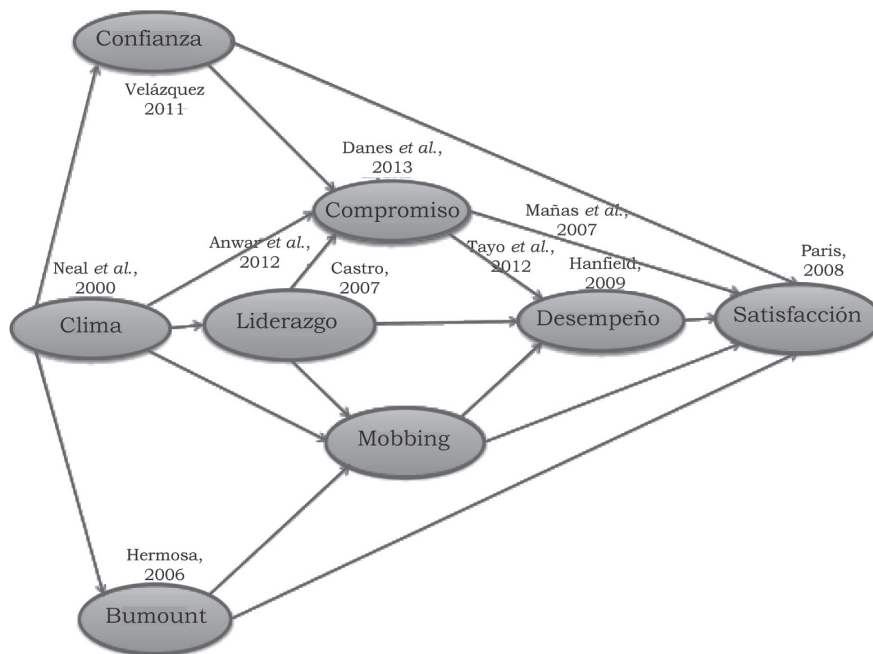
Confianza

Velázquez 2011

Danes *et al.*, 2013

Compromiso

Mañas *et al.*, 2007

Anwar *et al.*, 2012

Tayo *et al.*, 2012

Neal *et al.*, 2000

Castro, 2007

Hanfield, 2009

Paris, 2008

Clima

Liderazgo

Desempeño

Satisfacción

Mobbing

Hermosa, 2006

Bumount